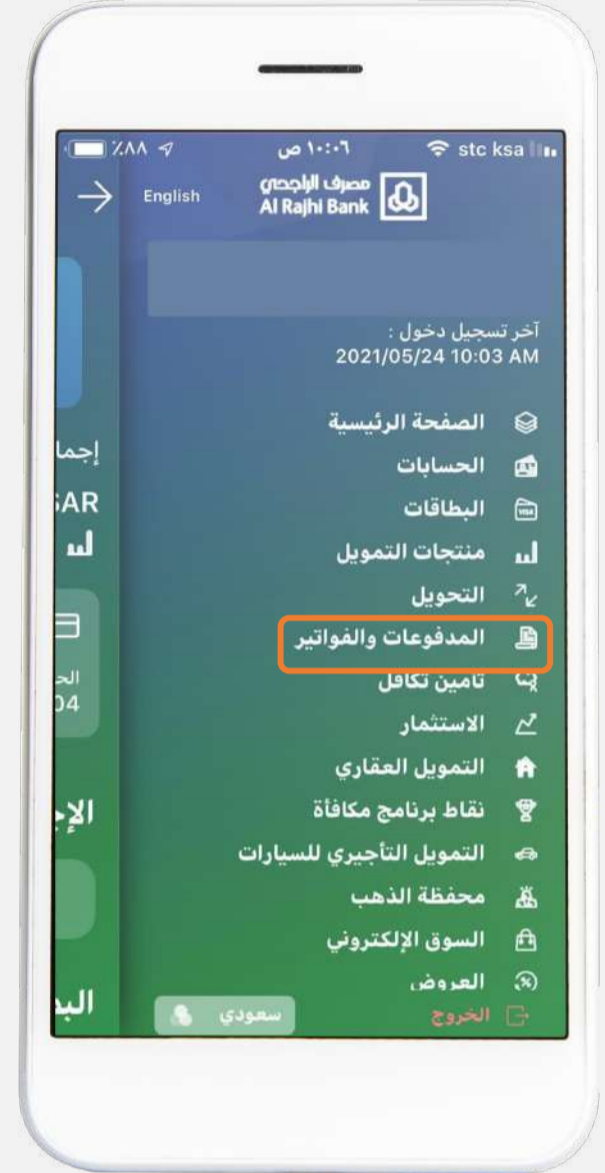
stc ksa ١٠:٠٦ ص ٨٨٪

مصرف الراجحي
Al Rajhi Bank

English

آخر تسجيل دخول :
2021/05/24 10:03 AM

الصفحة الرئيسية
الحسابات
البطاقات
منتجات التمويل
التحويل
المدفوعات والفواتير
تامين تكافل
الاستثمار
التمويل العقاري
نقاط برنامج مكافأة
التمويل التأجيري للسيارات
محفظة الذهب
السوق الإلكتروني
العروض

الخروج
سعودي

إجما
SAR
الح
04
الإ
الب